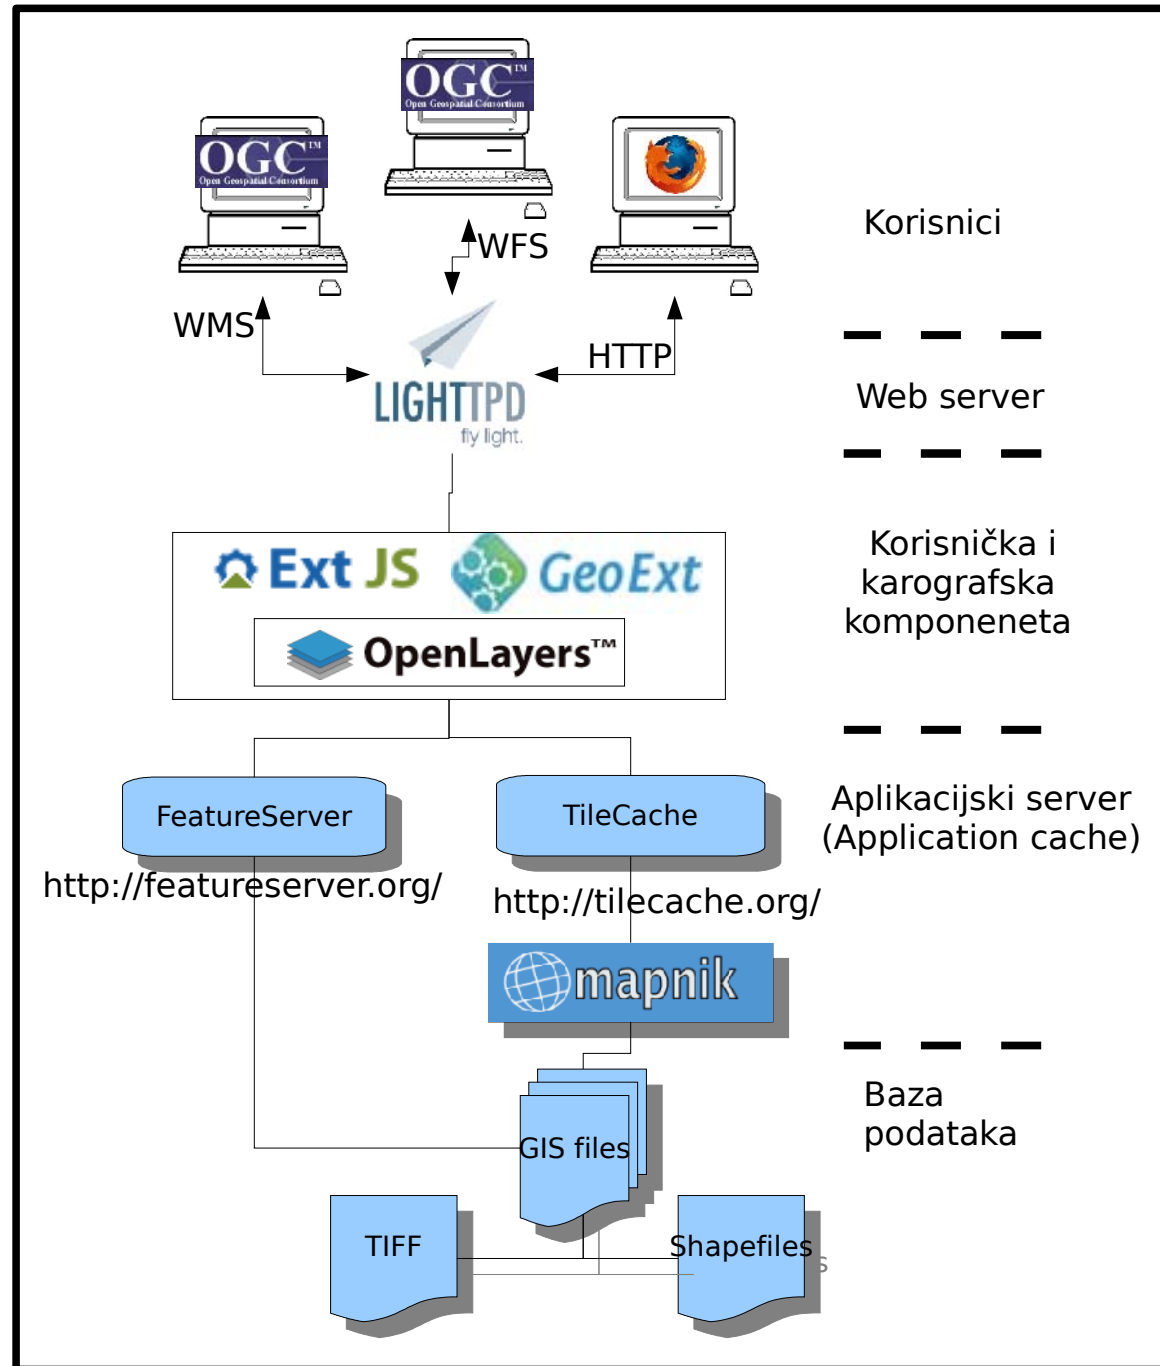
OGC™
Open Geospatial Consortium

OGC™
Open Geospatial Consortium

Korisnici

WFS

WMS

HTTP

LIGHTTPD
fly light.

Web server

Ext JS

GeoExt

OpenLayers™

Korisnička i karografska komponeneta

FeatureServer

TileCache

Aplikacijski server (Application cache)

http://featureserver.org/

http://tilecache.org/

mapnik

Baza podataka

GIS files

TIFF

Shapefiles